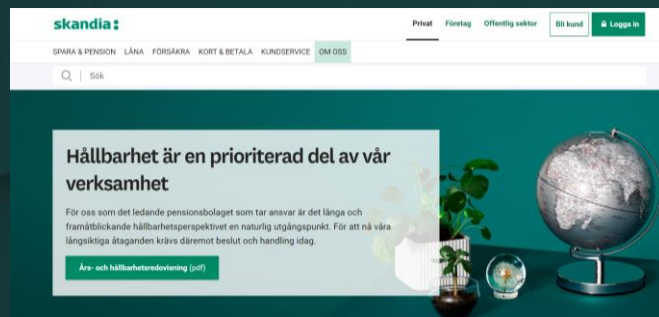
skandia:

Privat Företag Offentlig sektor Bli kund Logga in

SPARA & PENSION LÅNA FÖRSÄKRA KORT & BETALA KUNDSERVICE OM OSS

Sök

Hållbarhet är en prioriterad del av vår verksamhet

För oss som det ledande pensionsbolaget som tar ansvar är det långa och framåtblickande hållbarhetsperspektivet en naturlig utgångspunkt. För att nå våra långsiktiga åtaganden krävs däremot beslut och handling idag.

Års- och hållbarhetsredovisning (pdf)